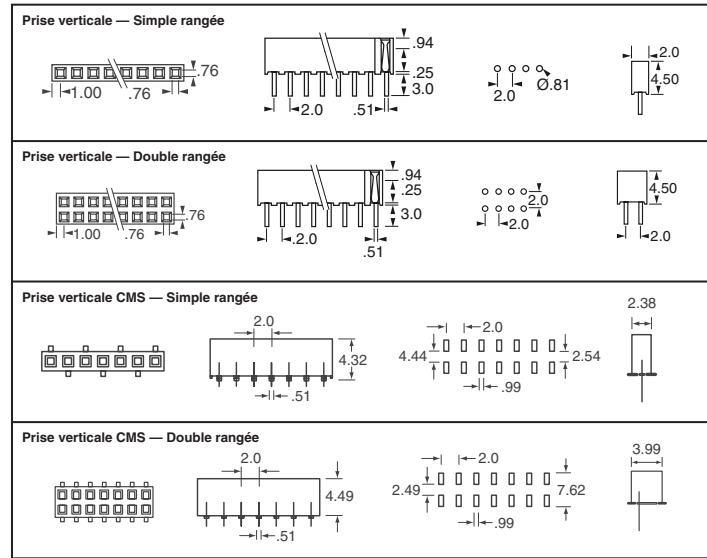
Prise verticale — Simple rangée

.76
1.00
.76

.94
.25
3.0
2.0
.51

2.0
Ø.81

2.0
4.50

Prise verticale — Double rangée

.76
1.00
.76

.94
.25
3.0
2.0
.51

2.0
2.0

4.50
2.0

Prise verticale CMS — Simple rangée

2.0
4.32
.51

2.0
4.44
2.54
.99

2.38

Prise verticale CMS — Double rangée

2.0
4.49
.51

2.0
2.49
7.62
.99

3.99